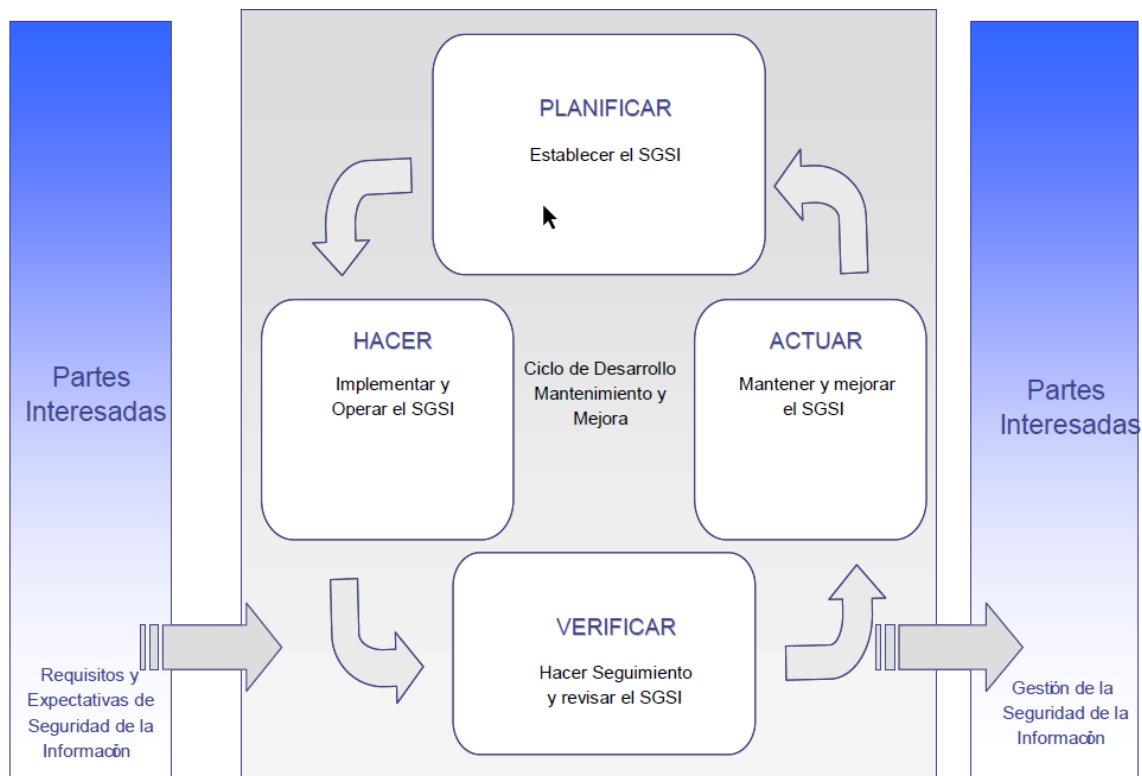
Partes Interesadas

PLANIFICAR

Establecer el SGSI

HACER

Implementar y Operar el SGSI

Ciclo de Desarrollo Mantenimiento y Mejora

ACTUAR

Mantener y mejorar el SGSI

Partes Interesadas

VERIFICAR

Hacer Seguimiento y revisar el SGSI

Requisitos y Expectativas de Seguridad de la Informacón

Gestión de la Seguridad de la Informacón